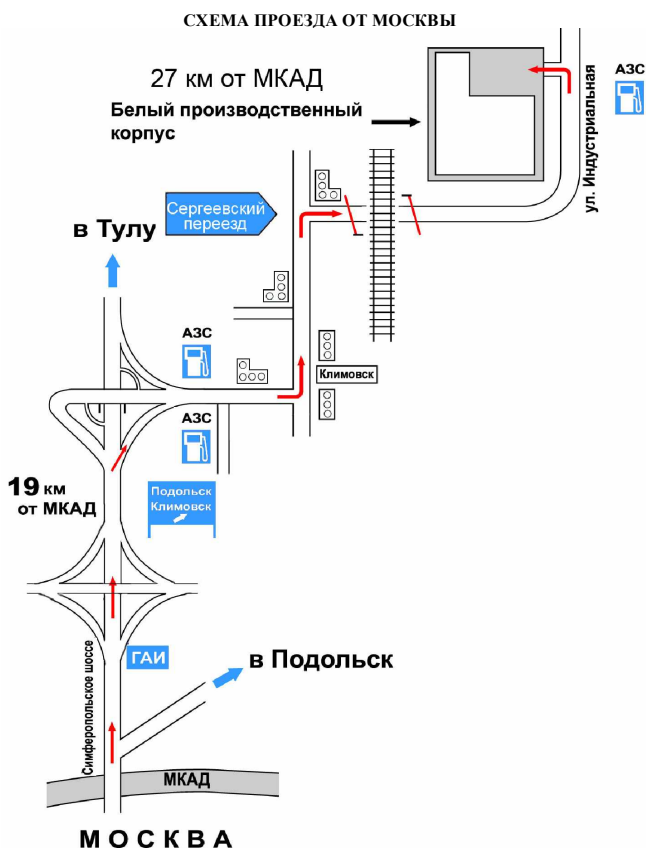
СХЕМА ПРОЕЗДА ОТ МОСКВЫ

27 км от МКАД

Белый производственный корпус

АЗС

ул. Индустриальная

Сергеевский переезд

в Тулу

АЗС

Климовск

АЗС

19 км от МКАД

Подольск Климовск

ГАИ

в Подольск

Симферопольское шоссе

МКАД

МОСКВА